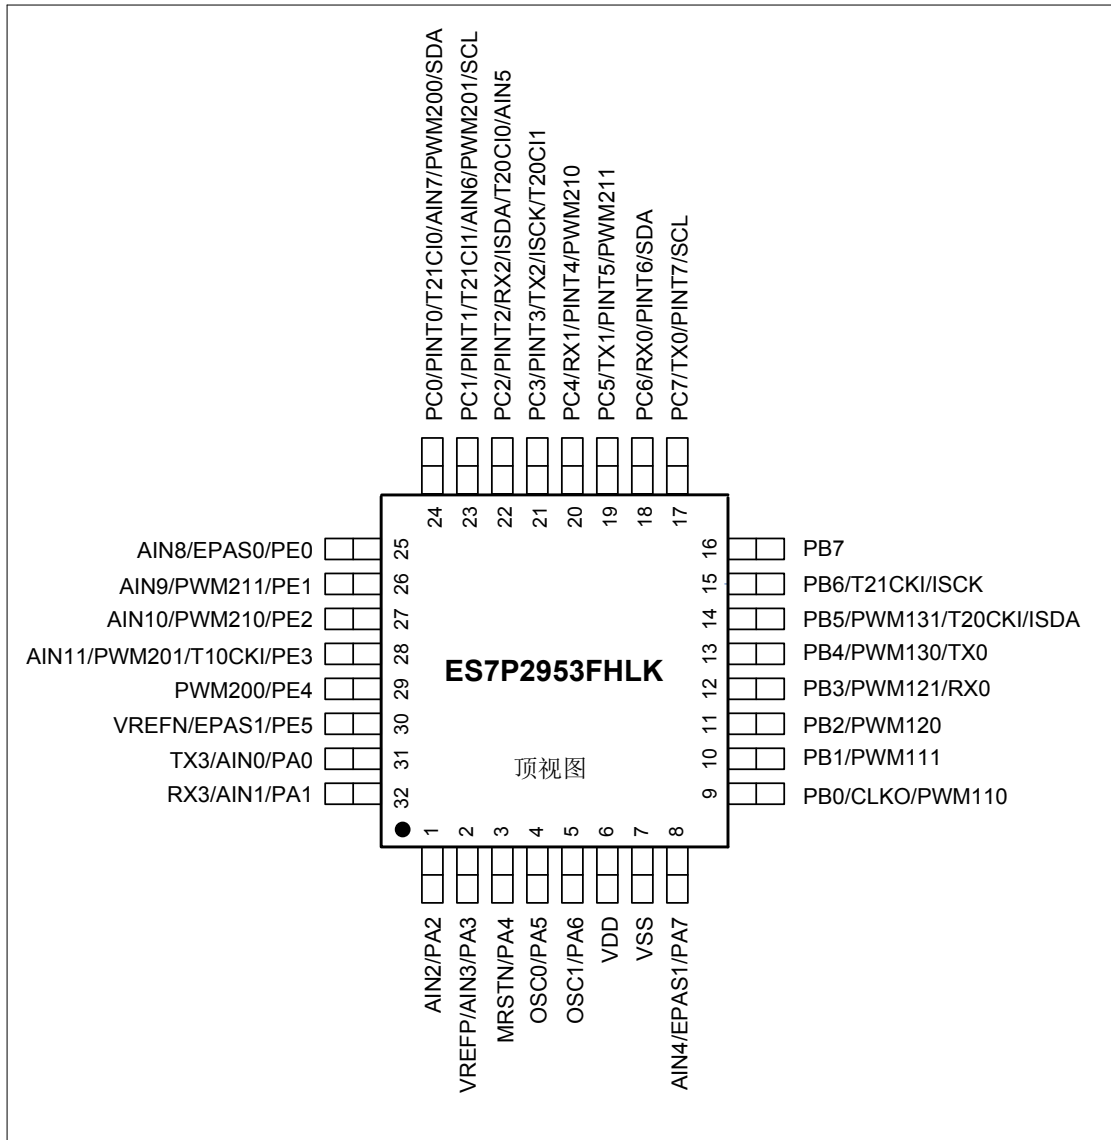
PC0/PINT0/T21CI0/AIN7/PWM200/SDA
PC1/PINT1/T21CI1/AIN6/PWM201/SCL
PC2/PINT2/RX2/ISDA/T20CI0/AIN5
PC3/PINT3/TX2/ISCK/T20CI1
PC4/RX1/PINT4/PWM210
PC5/TX1/PINT5/PWM211
PC6/RX0/PINT6/SDA
PC7/TX0/PINT7/SCL

24 23 22 21 20 19 18 17

AIN8/EPAS0/PE0 25
AIN9/PWM211/PE1 26
AIN10/PWM210/PE2 27
AIN11/PWM201/T10CKI/PE3 28
PWM200/PE4 29
VREFN/EPAS1/PE5 30
TX3/AIN0/PA0 31
RX3/AIN1/PA1 32

16 PB7
15 PB6/T21CKI/ISCK
14 PB5/PWM131/T20CKI/ISDA
13 PB4/PWM130/TX0
12 PB3/PWM121/RX0
11 PB2/PWM120
10 PB1/PWM111
9 PB0/CLKO/PWM110

ES7P2953FHLK

顶视图

1 2 3 4 5 6 7 8

AIN2/PA2
VREFP/AIN3/PA3
MRSTN/PA4
OSC0/PA5
OSC1/PA6
VDD
VSS
AIN4/EPAS1/PA7